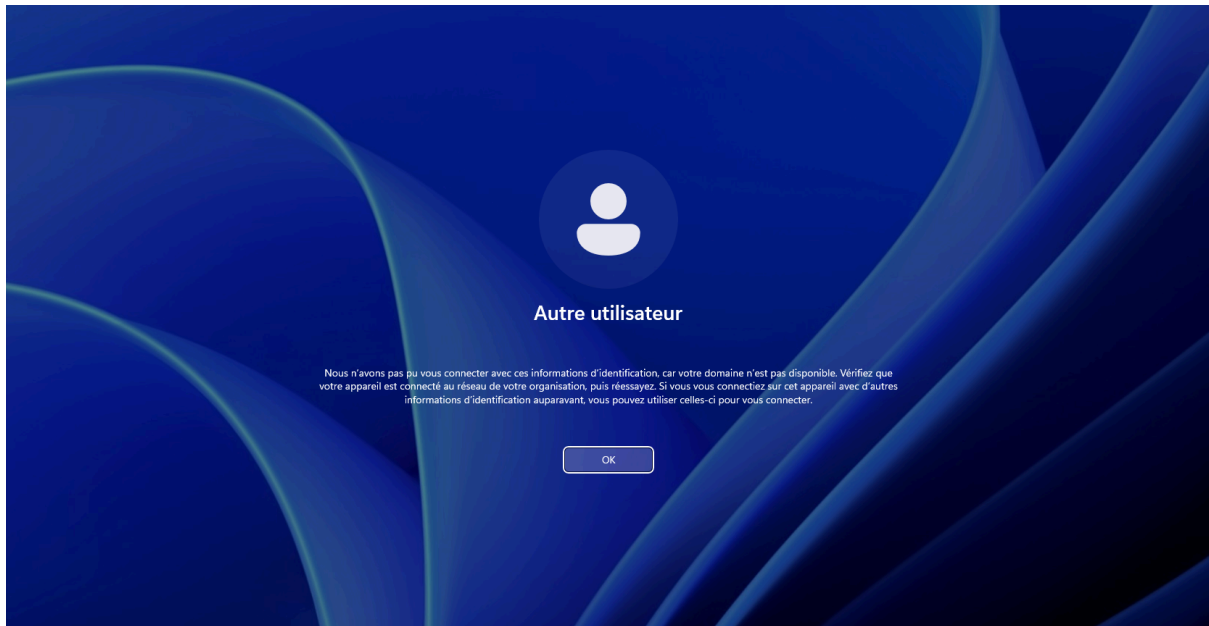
Autre utilisateur

Nous n'avons pas pu vous connecter avec ces informations d'identification, car votre domaine n'est pas disponible. Vérifiez que votre appareil est connecté au réseau de votre organisation, puis réessayez. Si vous vous connectiez sur cet appareil avec d'autres informations d'identification auparavant, vous pouvez utiliser celles-ci pour vous connecter.

OK